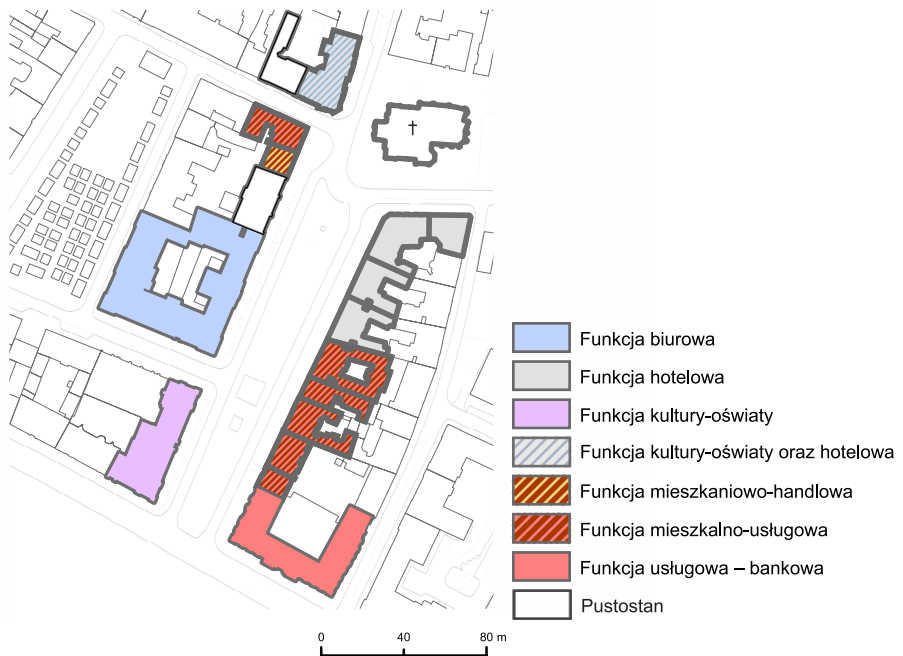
Funkcja biurowa
Funkcja hotelowa
Funkcja kultury-oświaty
Funkcja kultury-oświaty oraz hotelowa
Funkcja mieszkaniowo-handlowa
Funkcja mieszkalno-usługowa
Funkcja usługowa – bankowa
Pustostan

0 40 80 m